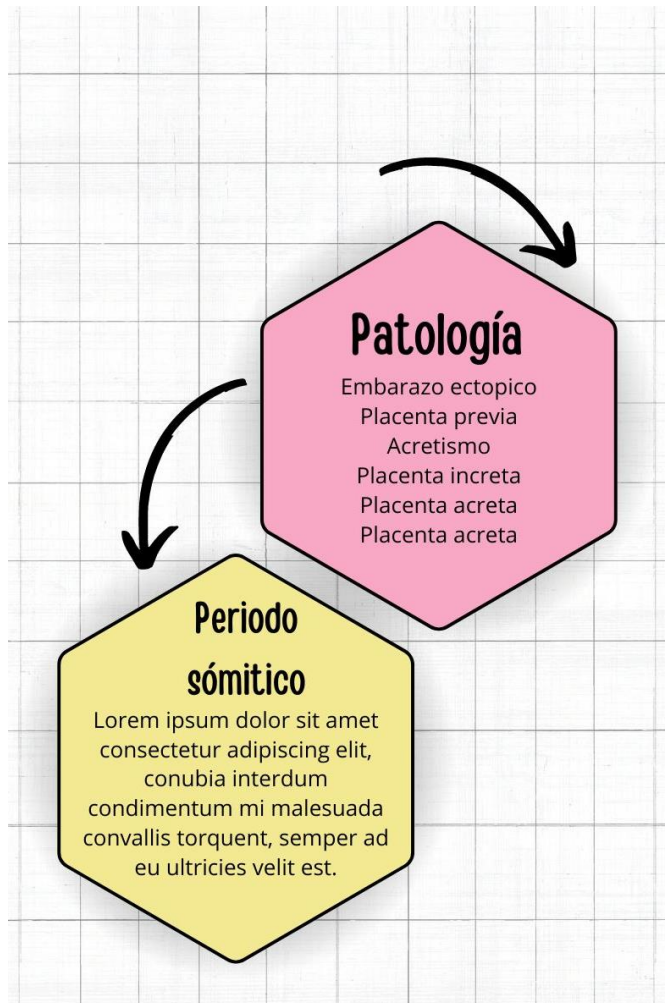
Patología

Embarazo ectopico
Placenta previa
Acretismo
Placenta increta
Placenta acreta
Placenta acreta

Periodo sómitico

Lorem ipsum dolor sit amet consectetur adipiscing elit, conubia interdum condimentum mi malesuada convallis torquent, semper ad eu ultricies velit est.